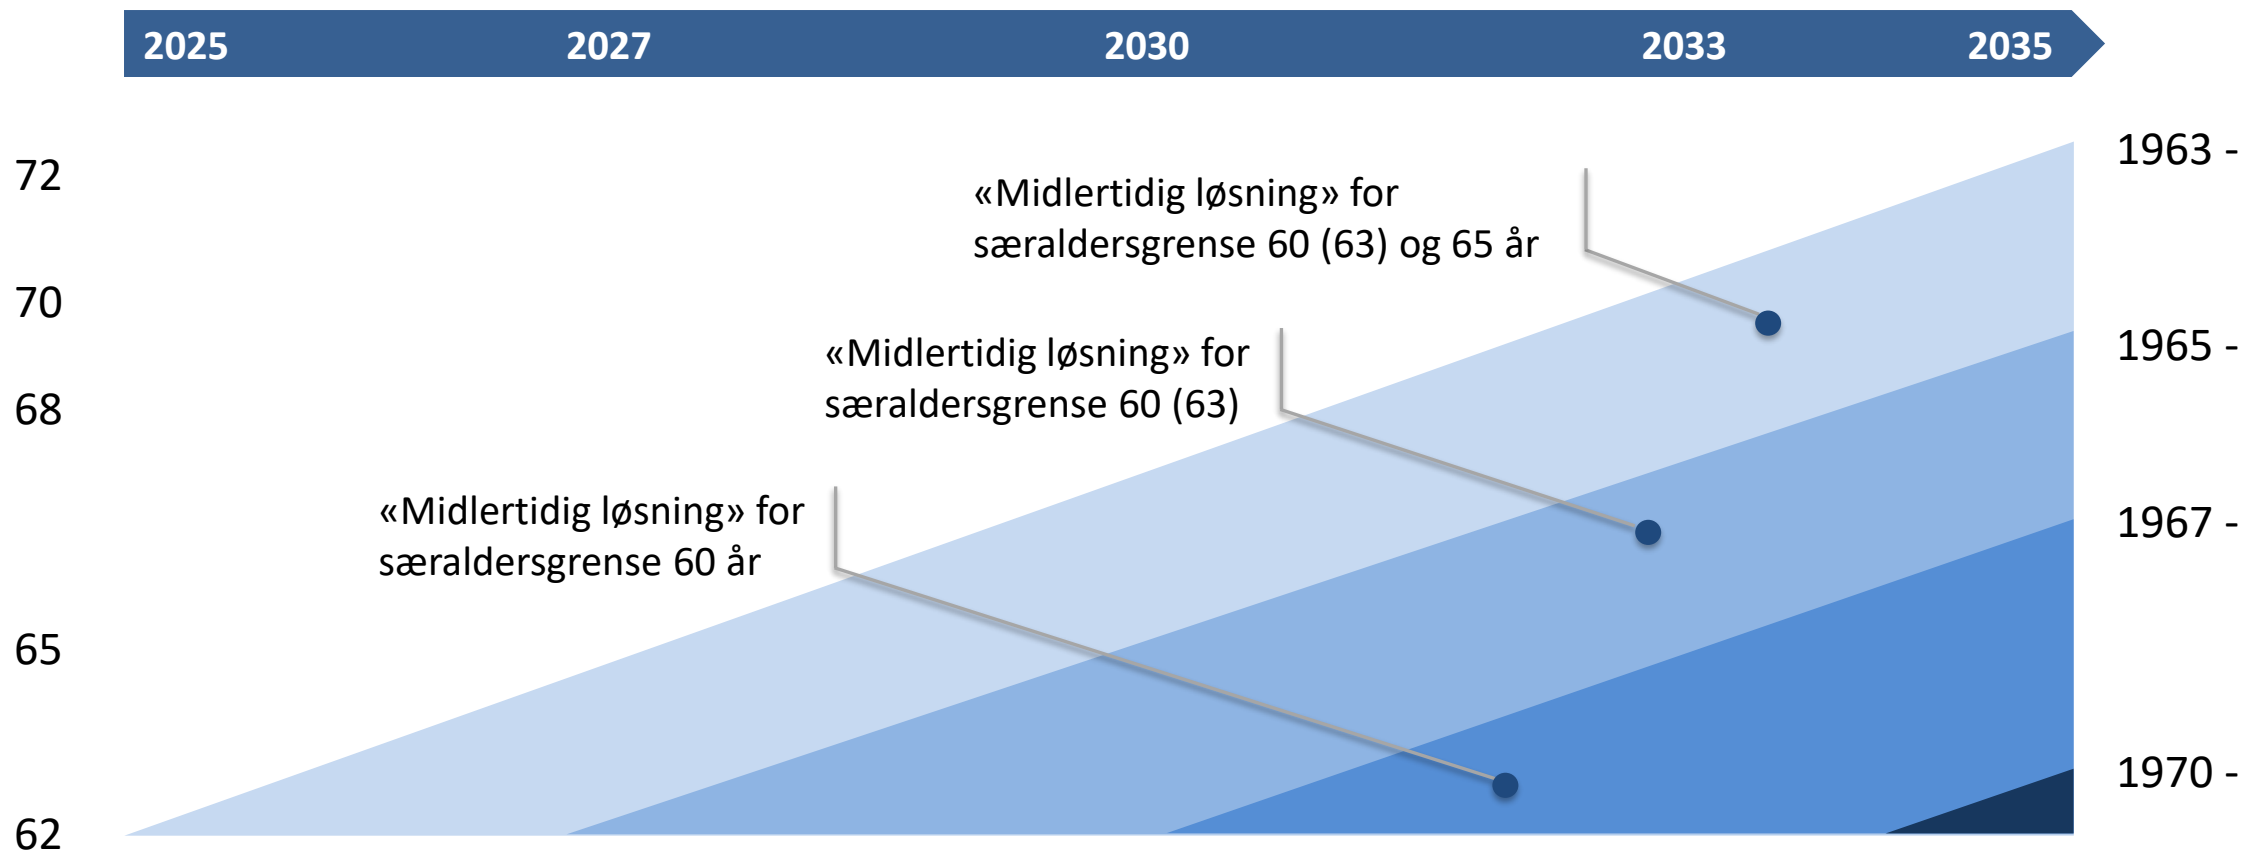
2025 2027 2030 2033 2035

72
70
68
65
62

«Midlertidig løsning» for særaldersgrense 60 (63) og 65 år

«Midlertidig løsning» for særaldersgrense 60 (63)

«Midlertidig løsning» for særaldersgrense 60 år

1963 -
1965 -
1967 -
1970 -